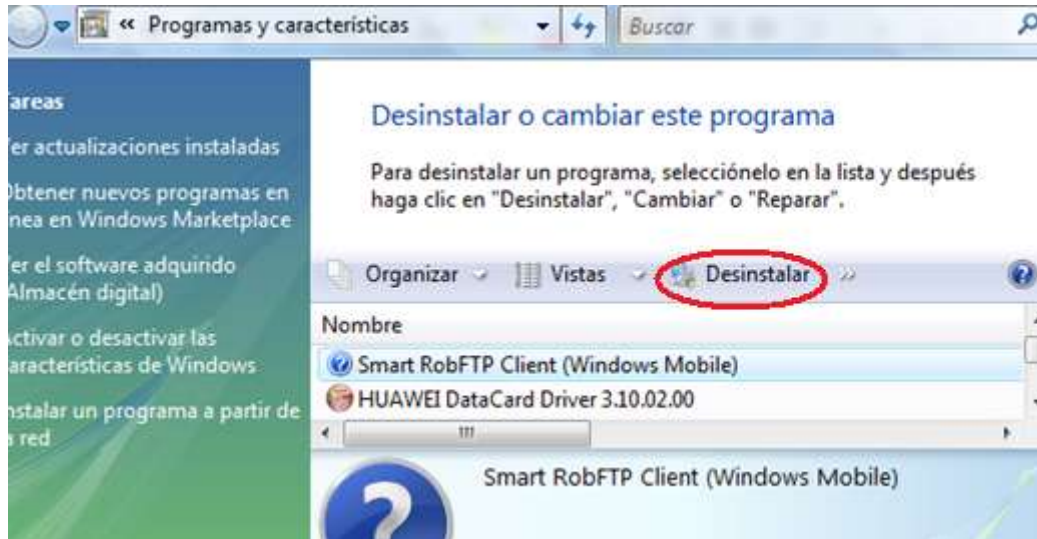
« Programas y características

Buscar

areas

er actualizaciones instaladas

btener nuevos programas en nea en Windows Marketplace

er el software adquirido Almacén digital)

ctivar o desactivar las aracterísticas de Windows

nstalar un programa a partir de red

Desinstalar o cambiar este programa

Para desinstalar un programa, selecciónelo en la lista y después haga clic en "Desinstalar", "Cambiar" o "Reparar".

Organizar

Vistas

Desinstalar

Nombre

Smart RobFTP Client (Windows Mobile)

HUAWEI DataCard Driver 3.10.02.00

Smart RobFTP Client (Windows Mobile)